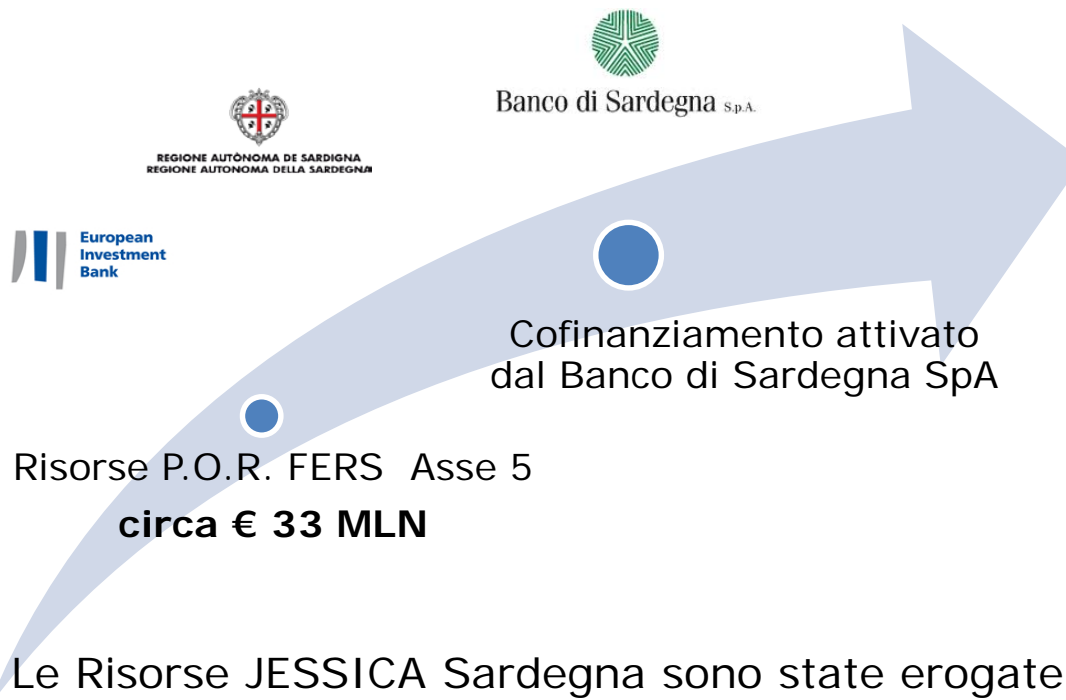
Banco di Sardegna S.p.A.

REGIONE AUTÒNOMA DE SARDIGNA
REGIONE AUTONOMA DELLA SARDEGNA

European Investment Bank

Cofinanziamento attivato dal Banco di Sardegna SpA

Risorse P.O.R. FERS Asse 5

circa € 33 MLN

Le Risorse JESSICA Sardegna sono state erogate